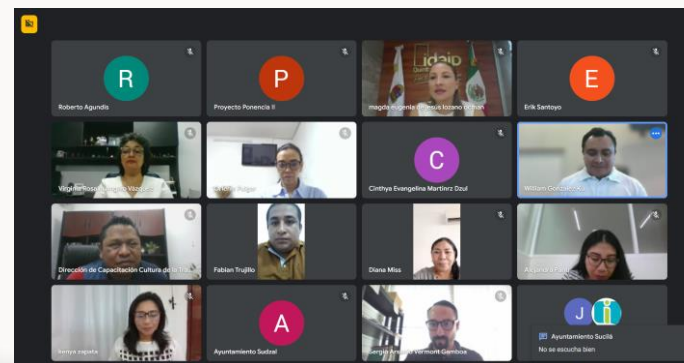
R
Roberto Agundis

P
Proyecto Ponencia II

idaip

magda eugenia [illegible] lozano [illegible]

E
Erik Santoyo

Virginia Rosa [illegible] Vázquez

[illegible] Pulgar

C
Cinthya Evangelina Martinrz Dzul

William González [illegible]

Dirección de Capacitación Cultura de la Tr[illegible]

Fabian Trujillo

Diana Miss

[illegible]

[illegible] zapata

A
Ayuntamiento Sudzal

Sergio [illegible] Vermont Gamboa

J

Ayuntamiento Sucilá
No se escucha bien